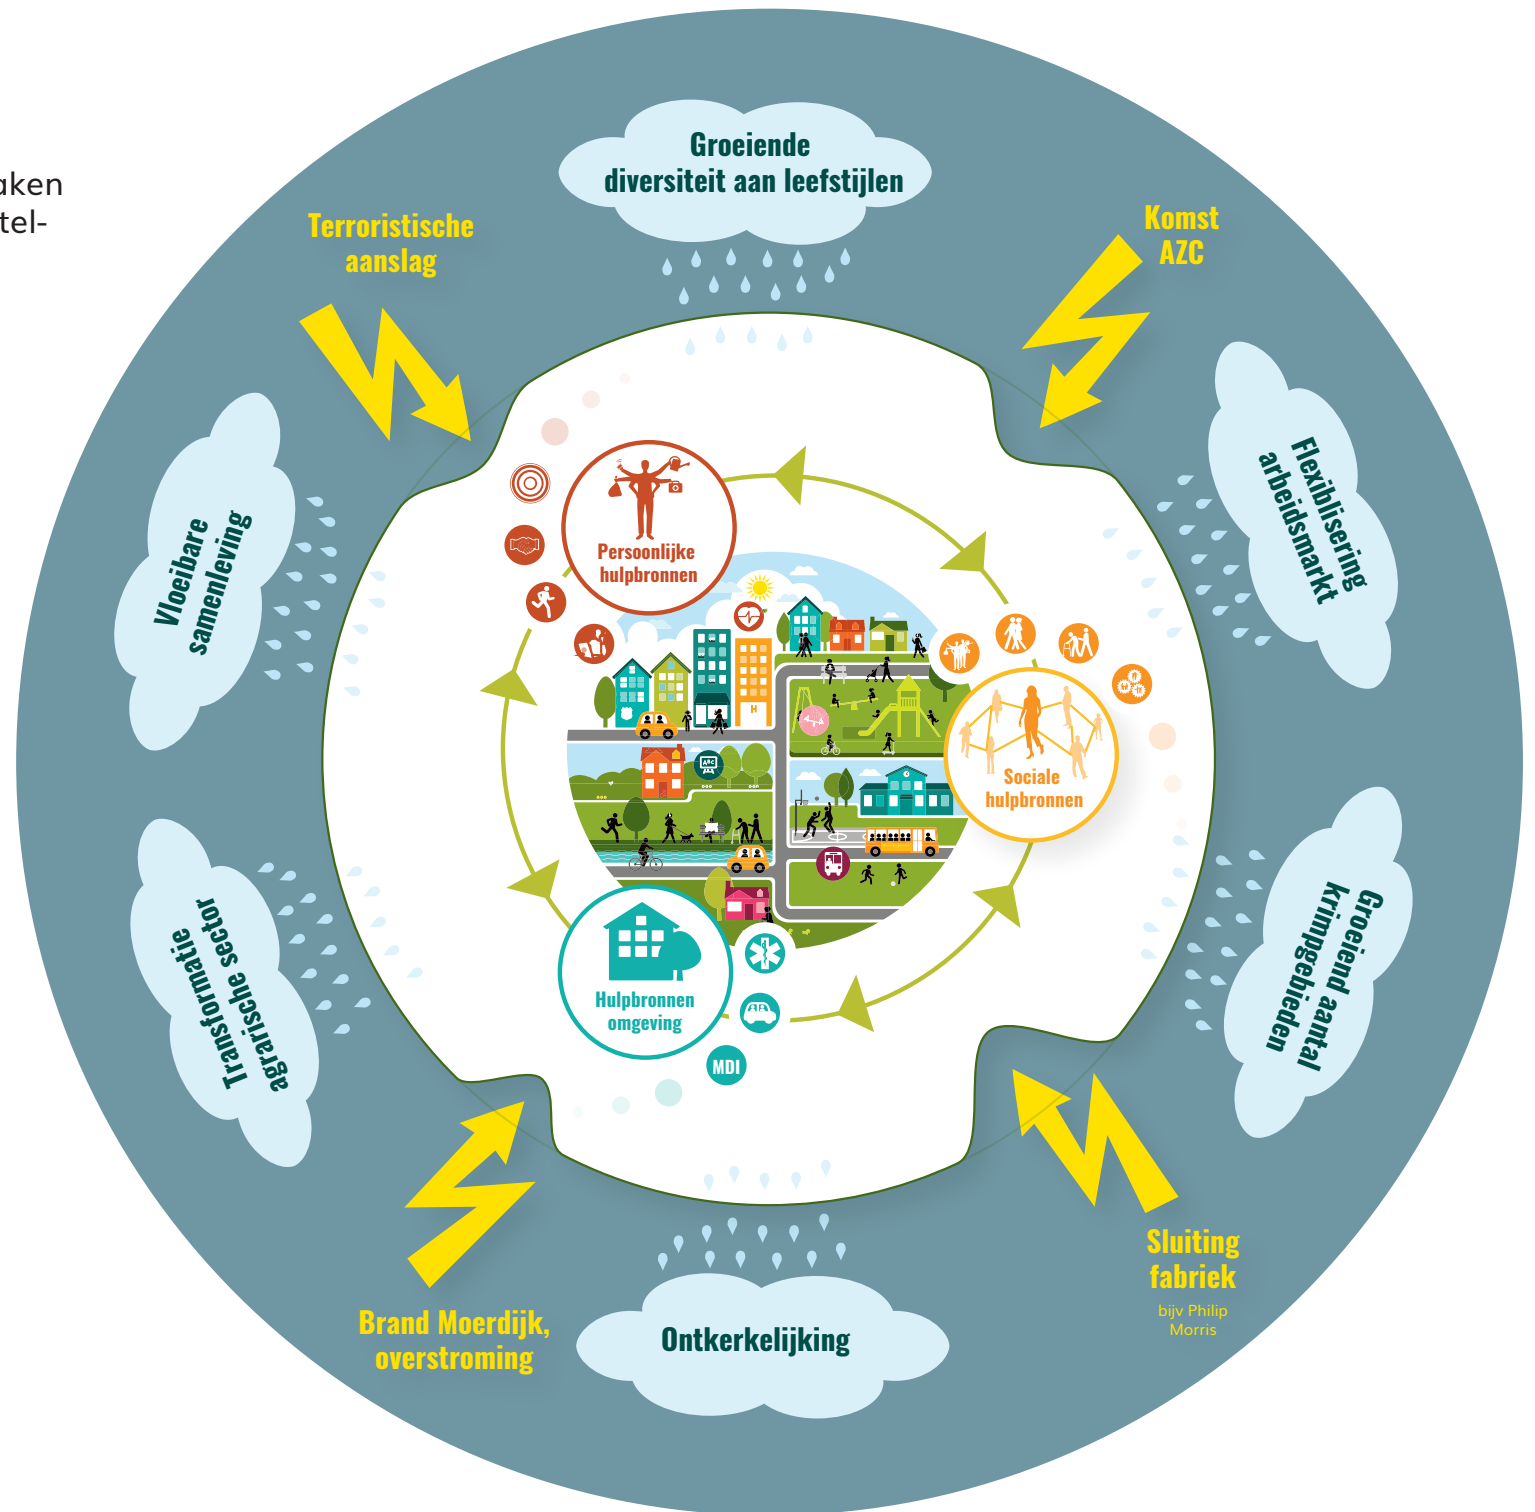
aken
tel-

Groeiende diversiteit aan leefstijlen

Terroristische aanslag

Komst AZC

Vloeibare samenleving

Flexiblisering arbeidsmarkt

Persoonlijke hulpbronnen

Sociale hulpbronnen

Hulpbronnen omgeving

MDI

Transformatie agrarische sector

Groeiend aantal krimpgebieden

Brand Moerdijk, overstroming

Ontkerkelijking

Sluiting fabriek

bijv Philip Morris